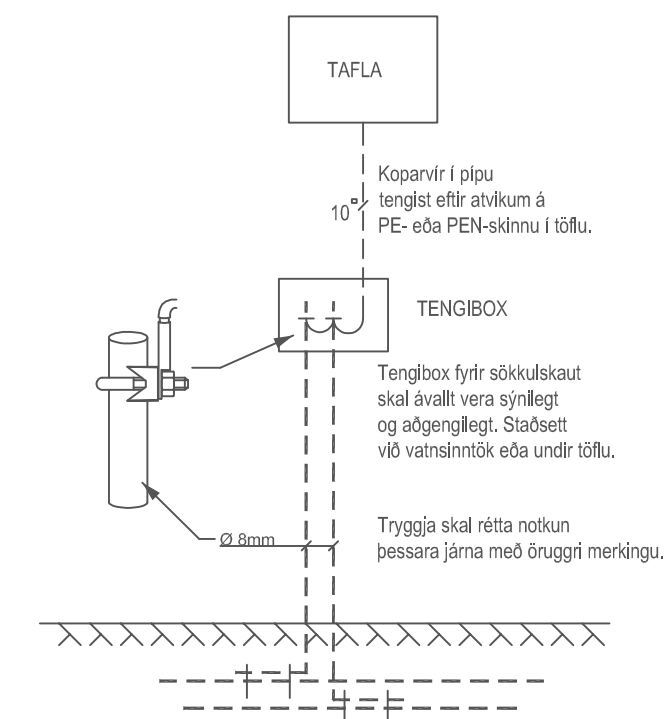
TAFLA

Koparvír í pípu tengist eftir atvikum á PE- eða PEN-skinnu í töflu.

$10^{\square}$

TENGIBOX

Tengibox fyrir sökkulskaut skal ávallt vera sýnilegt og aðgengilegt. Staðsett við vatnsinntök eða undir töflu.

Ø 8mm

Tryggja skal rétta notkun þessara járna með öruggri merkingu.